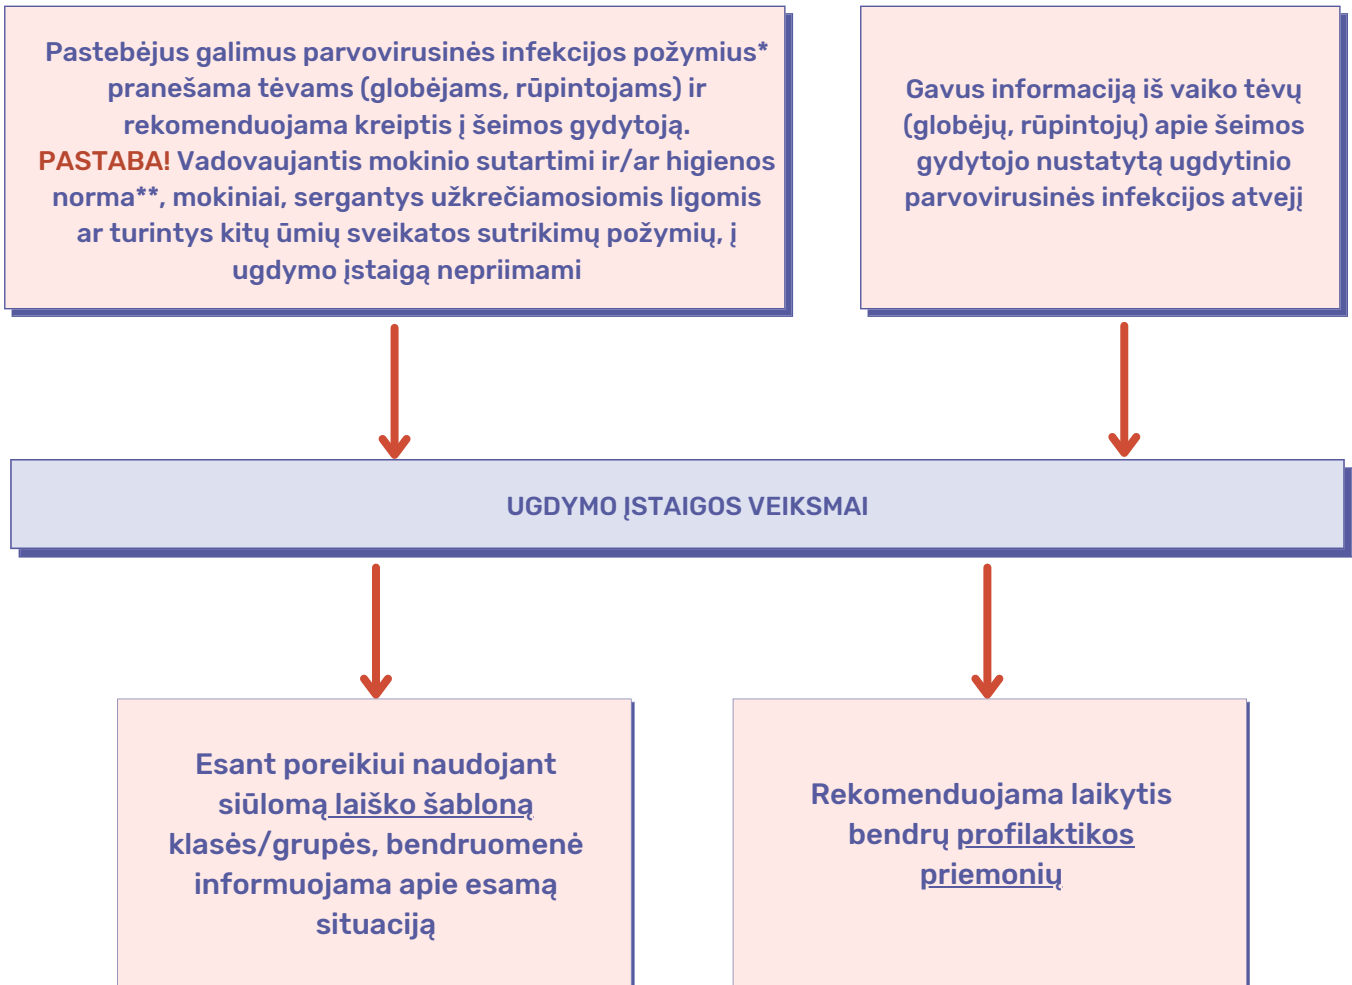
Pastebėjus galimus parvovirusinės infekcijos požymius* pranešama tėvams (globėjams, rūpintojams) ir rekomenduojama kreiptis į šeimos gydytoją. PASTABA! Vadovaujantis mokinio sutartimi ir/ar higienos norma**, mokiniai, sergantys užkrečiamosiomis ligomis ar turintys kitų ūmių sveikatos sutrikimų požymių, į ugdymo įstaigą nepriimami

Gavus informaciją iš vaiko tėvų (globėjų, rūpintojų) apie šeimos gydytojo nustatytą ugdytinio parvovirusinės infekcijos atvejį

UGDYMO ĮSTAIGOS VEIKSMAI

Esant poreikiui naudojant siūlomą laiško šabloną klasės/grupės, bendruomenė informuojama apie esamą situaciją

Rekomenduojama laikytis bendrų profilaktikos priemonių